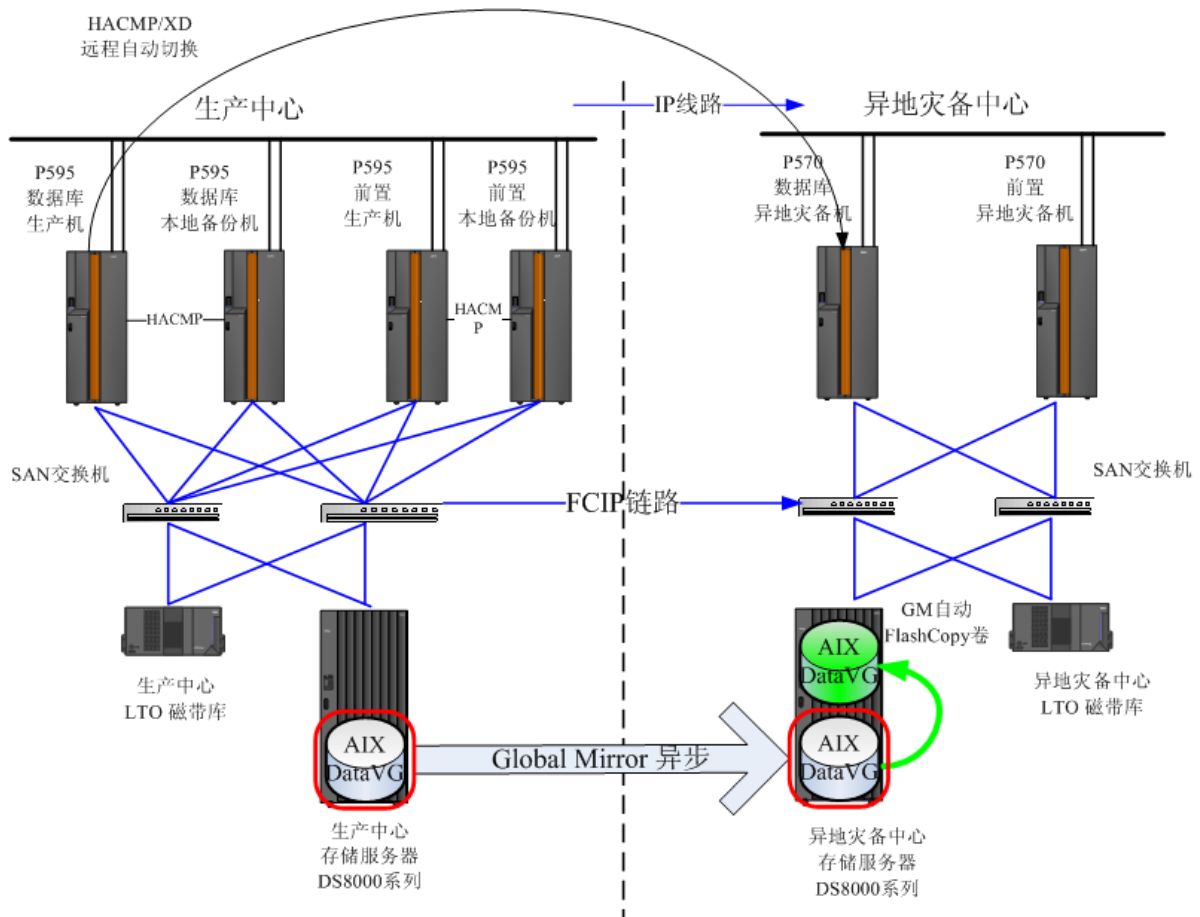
HACMP/XD
远程自动切换

生产中心

IP线路

异地灾备中心

P595
数据库
生产机

P595
数据库
本地备份机

P595
前置
生产机

P595
前置
本地备份机

P570
数据库
异地灾备机

P570
前置
异地灾备机

HACMP

HACMP

SAN交换机

FCIP链路

SAN交换机

GM自动
FlashCopy卷

AIX
DataVG

生产中心
LTO 磁带库

AIX
DataVG

Global Mirror 异步

AIX
DataVG

异地灾备中心
LTO 磁带库

生产中心
存储服务器
DS8000系列

异地灾备中心
存储服务器
DS8000系列